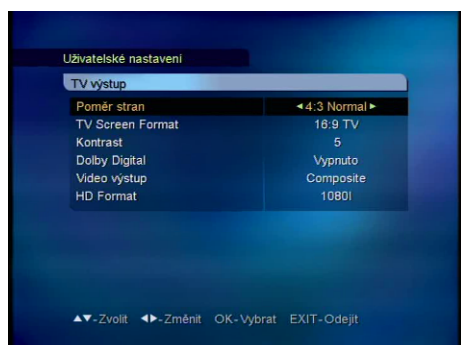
Uživatelské nastavení

TV výstup

| | |
|---|---|
| Poměr stran | ◄4:3 Normal► |
| TV Screen Format | 16:9 TV |
| Kontrast | 5 |
| Dolby Digital | Vypnuto |
| Video výstup | Composite |
| HD Format | 1080I |

▲▼-Zvolit ◄►-Změnit OK-Vybrat EXIT-Odejít